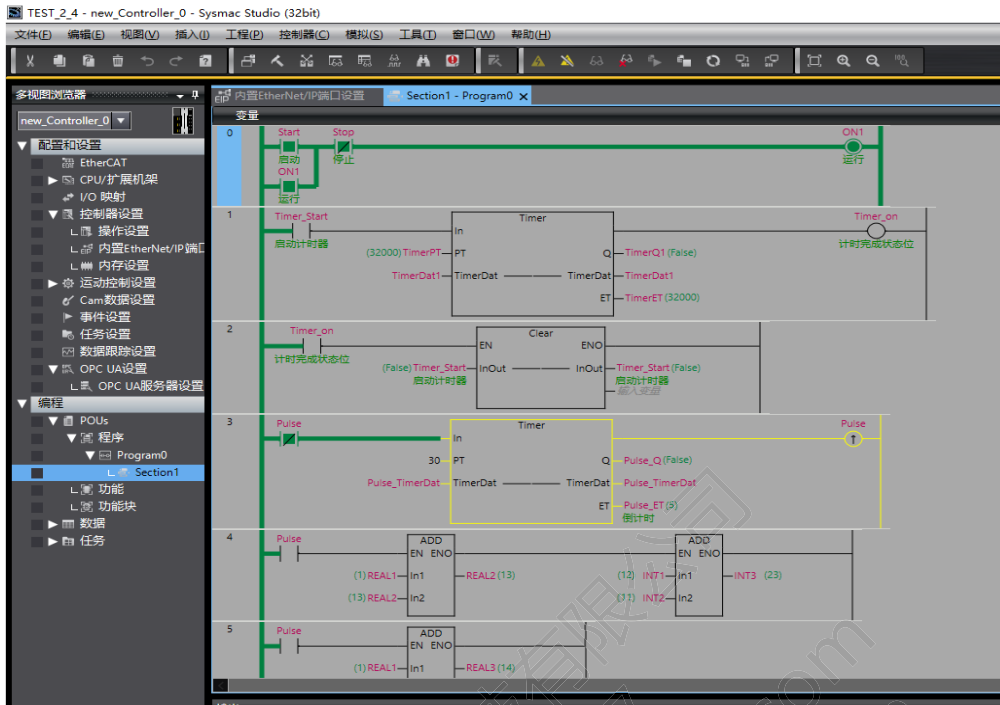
TEST_2_4 - new_Controller_0 - Sysmac Studio (32bit)

文件(F) 编辑(E) 视图(V) 插入(I) 工程(P) 控制器(C) 模拟(S) 工具(T) 窗口(W) 帮助(H)

多视图浏览器
new_Controller_0
▼ 配置和设置
EtherCAT
▶ CPU/扩展机架
I/O 映射
▼ 控制器设置
操作设置
内置EtherNet/IP端口
内存设置
▶ 运动控制设置
Cam数据设置
事件设置
任务设置
数据跟踪设置
▼ OPC UA设置
OPC UA服务器设置
▼ 编程
▼ POUs
▼ 程序
▼ Program0
Section1
功能
功能块
▶ 数据
▶ 任务

内置EtherNet/IP端口设置
Section1 - Program0
变量

0
Start 启动
Stop 停止
ON1 运行
ON1 运行

1
Timer_Start 启动计时器
Timer
In
(32000) TimerPT PT
Q TimerQ1 (False)
TimerDat1 TimerDat
TimerDat TimerDat1
ET TimerET (32000)
Timer_on 计时完成状态位

2
Timer_on 计时完成状态位
Clear
EN ENO
(False) Timer_Start 启动计时器 InOut
InOut Timer_Start (False) 启动计时器
输入变量

3
Pulse
Timer
In
30 PT
Q Pulse_Q (False)
Pulse_TimerDat TimerDat
TimerDat Pulse_TimerDat
ET Pulse_ET (5) 倒计时
Pulse

4
Pulse
ADD
EN ENO
(1) REAL1 In1
REAL2 (13)
(13) REAL2 In2
ADD
EN ENO
(12) INT1 In1
INT3 (23)
(11) INT2 In2

5
Pulse
ADD
EN ENO
(1) REAL1 In1
REAL3 (14)